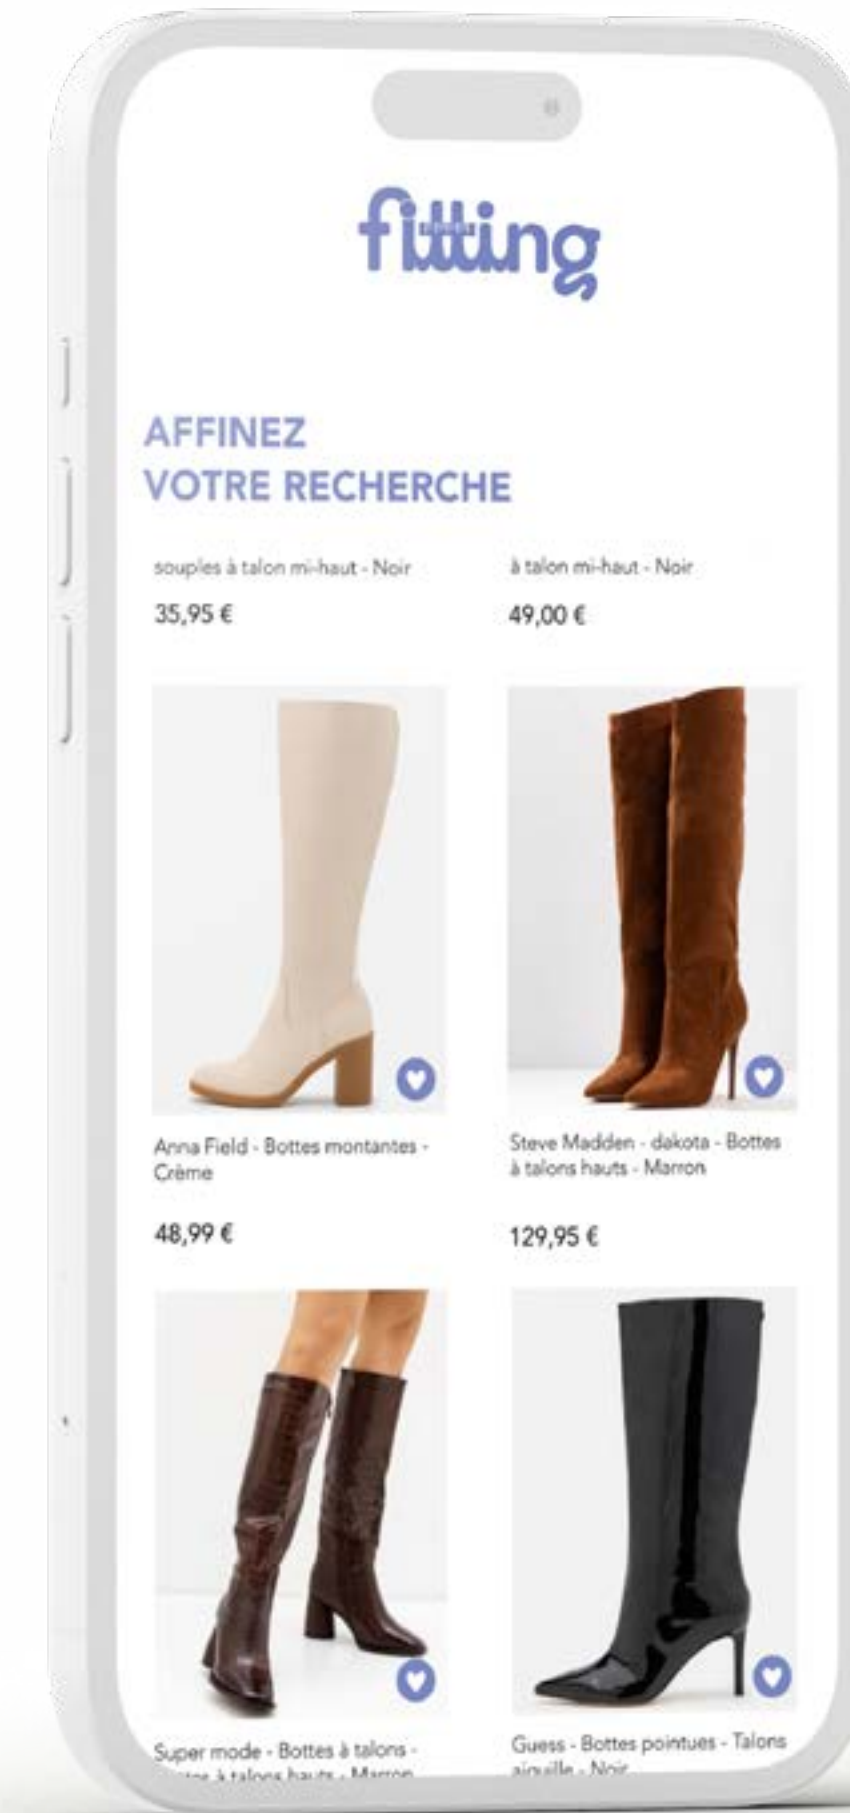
fitting

AFFINEZ
VOTRE RECHERCHE

souples à talon mi-haut - Noir

35,95 €

à talon mi-haut - Noir

49,00 €

Anna Field - Bottes montantes - Crème

48,99 €

Steve Madden - dakota - Bottes à talons hauts - Marron

129,95 €

Super mode - Bottes à talons - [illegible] à talons hauts - Marron

Guess - Bottes pointues - Talons aiguille - Noir